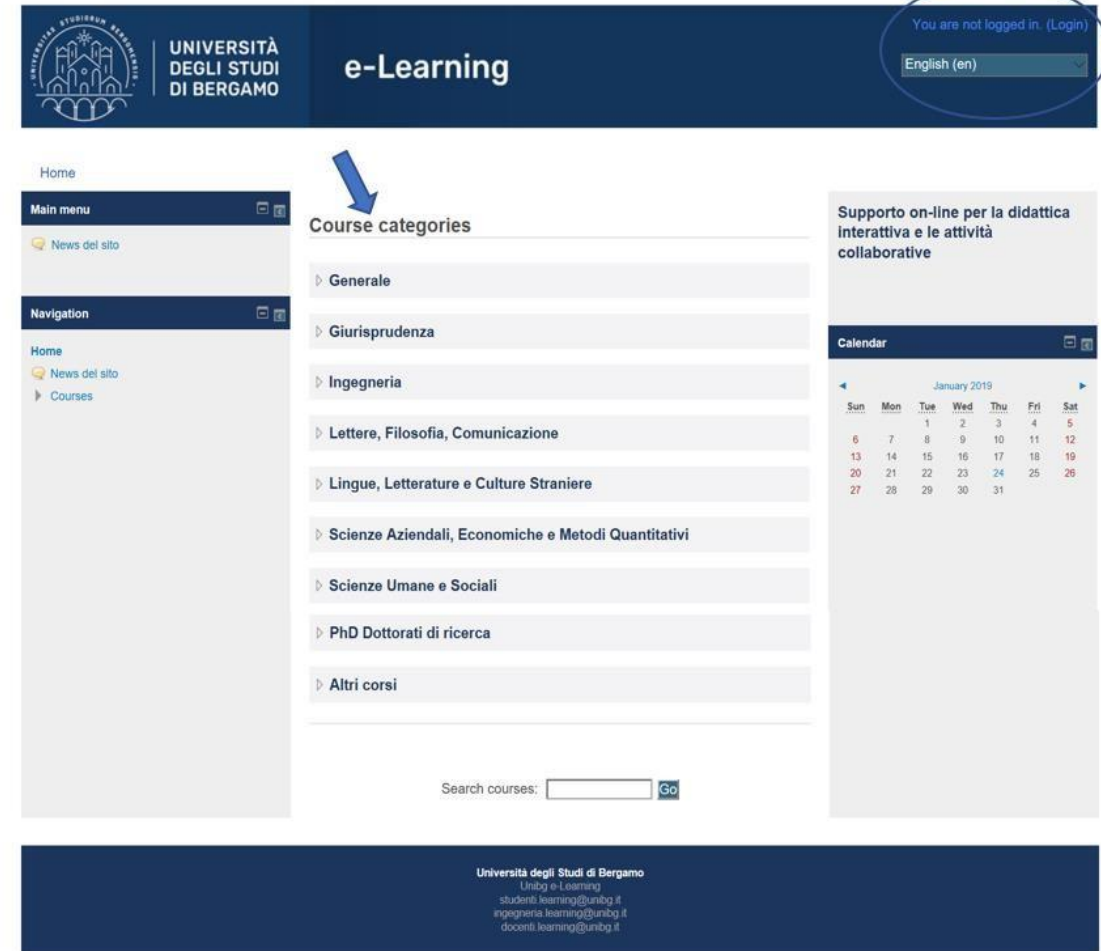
UNIVERSITÀ DEGLI STUDI DI BERGAMO

e-Learning

You are not logged in. (Login)

English (en)

Home

Main menu

News del sito

Navigation

Home

News del sito

Courses

Course categories

Generale

Giurisprudenza

Ingegneria

Lettere, Filosofia, Comunicazione

Lingue, Letterature e Culture Straniere

Scienze Aziendali, Economiche e Metodi Quantitativi

Scienze Umane e Sociali

PhD Dottorati di ricerca

Altri corsi

Search courses: Go

Supporto on-line per la didattica interattiva e le attività collaborative

Calendar

January 2019

| Sun | Mon | Tue | Wed | Thu | Fri | Sat |
|---|---|---|---|---|---|---|
| | | 1 | 2 | 3 | 4 | 5 |
| 6 | 7 | 8 | 9 | 10 | 11 | 12 |
| 13 | 14 | 15 | 16 | 17 | 18 | 19 |
| 20 | 21 | 22 | 23 | 24 | 25 | 26 |
| 27 | 28 | 29 | 30 | 31 | | |

Università degli Studi di Bergamo
Unibg e-Learning
studenti.learning@unibg.it
ingegneria.learning@unibg.it
docenti.learning@unibg.it